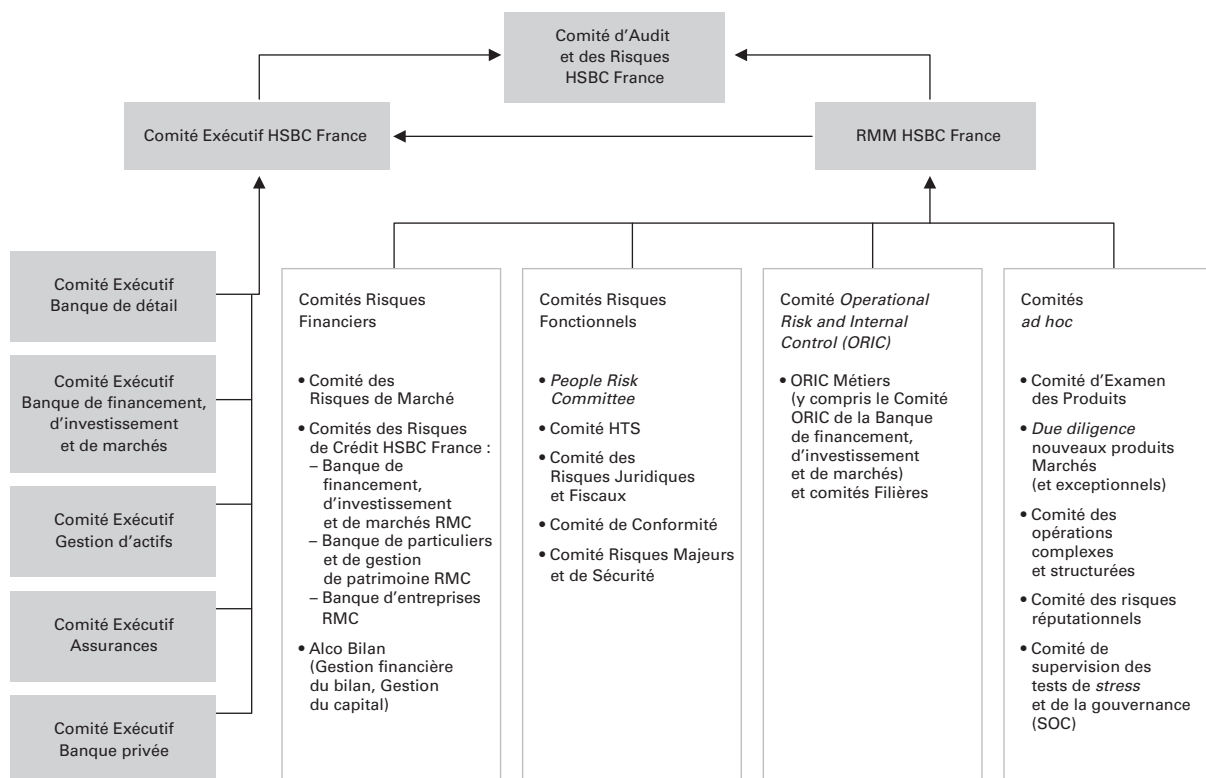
Comité d'Audit et des Risques HSBC France

Comité Exécutif HSBC France

RMM HSBC France

Comité Exécutif Banque de détail

Comité Exécutif Banque de financement, d'investissement et de marchés

Comité Exécutif Gestion d'actifs

Comité Exécutif Assurances

Comité Exécutif Banque privée

Comités Risques Financiers

• Comité des Risques de Marché
• Comités des Risques de Crédit HSBC France :
– Banque de financement, d'investissement et de marchés RMC
– Banque de particuliers et de gestion de patrimoine RMC
– Banque d'entreprises RMC
• Alco Bilan (Gestion financière du bilan, Gestion du capital)

Comités Risques Fonctionnels

• People Risk Committee
• Comité HTS
• Comité des Risques Juridiques et Fiscaux
• Comité de Conformité
• Comité Risques Majeurs et de Sécurité

Comité Operational Risk and Internal Control (ORIC)

• ORIC Métiers (y compris le Comité ORIC de la Banque de financement, d'investissement et de marchés) et comités Filières

Comités ad hoc

• Comité d'Examen des Produits
• Due diligence nouveaux produits Marchés (et exceptionnels)
• Comité des opérations complexes et structurées
• Comité des risques réputationnels
• Comité de supervision des tests de stress et de la gouvernance (SOC)